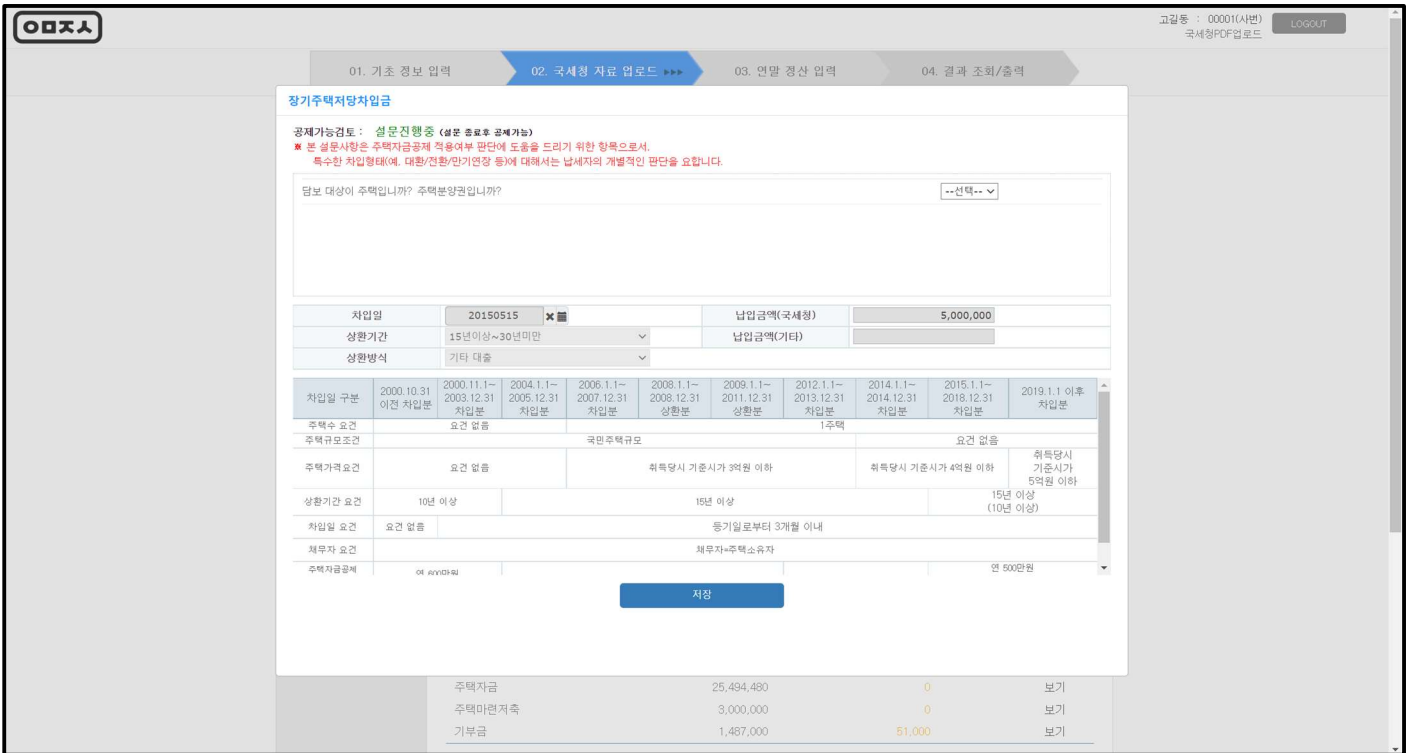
ㅇㅁㅈㅅ

고길동 : 00001(사번) 국세청PDF업로드 LOGOUT

01. 기초 정보 입력 02. 국세청 자료 업로드 ▸▸▸ 03. 연말 정산 입력 04. 결과 조회/출력

장기주택저당차입금

공제가능검토 : 설문진행중 (설문 종료후 공제가능)
※ 본 설문사항은 주택자금공제 적용여부 판단에 도움을 드리기 위한 항목으로서,
특수한 차입형태(예, 대환/전환/만기연장 등)에 대해서는 납세자의 개별적인 판단을 요합니다.

담보 대상이 주택입니까? 주택분양권입니까? --선택--

| 차입일 | 20150515 | 납입금액(국세청) | 5,000,000 |
|---|---|---|---|
| 상환기간 | 15년이상~30년미만 | 납입금액(기타) | |
| 상환방식 | 기타 대출 | | |

| 차입일 구분 | 2000.10.31 이전 차입분 | 2000.11.1~ 2003.12.31 차입분 | 2004.1.1~ 2005.12.31 차입분 | 2006.1.1~ 2007.12.31 차입분 | 2008.1.1~ 2008.12.31 상환분 | 2009.1.1~ 2011.12.31 상환분 | 2012.1.1~ 2013.12.31 차입분 | 2014.1.1~ 2014.12.31 차입분 | 2015.1.1~ 2018.12.31 차입분 | 2019.1.1 이후 차입분 |
|---|---|---|---|---|---|---|---|---|---|---|
| 주택수 요건 | 요건 없음 | | | 1주택 | | | | | | |
| 주택규모조건 | 국민주택규모 | | | | | | | 요건 없음 | | |
| 주택가격요건 | 요건 없음 | | | 취득당시 기준시가 3억원 이하 | | | | 취득당시 기준시가 4억원 이하 | | 취득당시 기준시가 5억원 이하 |
| 상환기간 요건 | 10년 이상 | | 15년 이상 | | | | | | 15년 이상 (10년 이상) | |
| 차입일 요건 | 요건 없음 | 등기일로부터 3개월 이내 | | | | | | | | |
| 채무자 요건 | 채무자=주택소유자 | | | | | | | | | |
| 주택자금공제 | 연 600만원 | | | | | | | | 연 500만원 | |

저장

| 주택자금 | 25,494,480 | 0 | 보기 |
|---|---|---|---|
| 주택마련저축 | 3,000,000 | 0 | 보기 |
| 기부금 | 1,487,000 | 51,000 | 보기 |